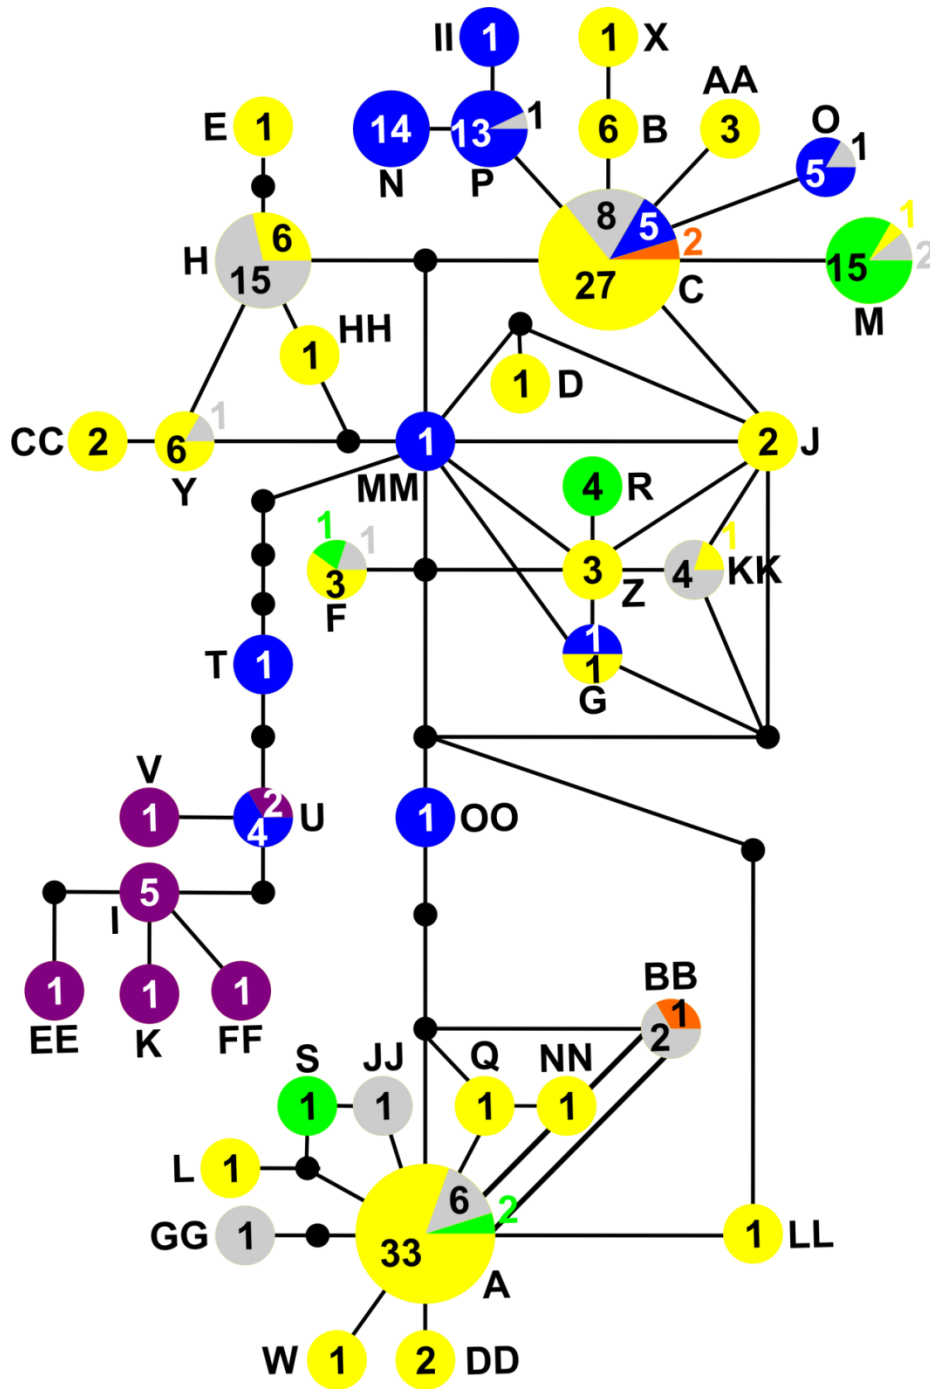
II 1
1 X
AA
14 13 1
6 B
3
O
5 1
E 1
N P
8
5
2
1
15
2
27
C
M
H 6
15
HH
1
1 D
CC 2
1
6
Y
1
MM
2 J
4 R
1
1
3
F
3
Z
1
4 KK
T 1
1
1
G
V
1
2
4 U
1 OO
5
I
1
EE
1
K
1
FF
BB
1
2
S
JJ
1
1
Q
1
NN
1
L 1
6
2
GG 1
33
A
1 LL
W 1
2 DD